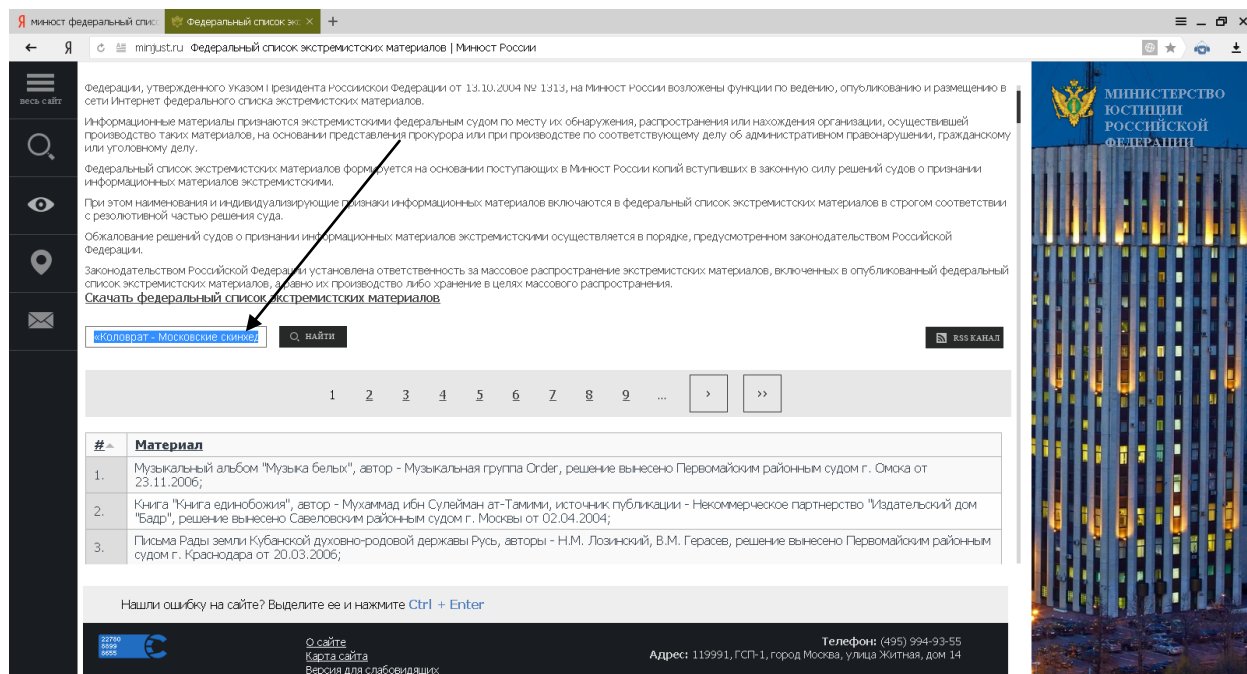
Я минюст федеральный спис | Федеральный список экс ×

Я minjust.ru Федеральный список экстремистских материалов | Минюст России

весь сайт

Федерации, утвержденного Указом Президента Российской Федерации от 13.10.2004 № 1313, на Минюст России возложены функции по ведению, опубликованию и размещению в сети Интернет федерального списка экстремистских материалов.

Информационные материалы признаются экстремистскими федеральным судом по месту их обнаружения, распространения или нахождения организации, осуществившей производство таких материалов, на основании представления прокурора или при производстве по соответствующему делу об административном правонарушении, гражданскому или уголовному делу.

Федеральный список экстремистских материалов формируется на основании поступающих в Минюст России копий вступивших в законную силу решений судов о признании информационных материалов экстремистскими.

При этом наименования и индивидуализирующие признаки информационных материалов включаются в федеральный список экстремистских материалов в строгом соответствии с резолютивной частью решения суда.

Обжалование решений судов о признании информационных материалов экстремистскими осуществляется в порядке, предусмотренном законодательством Российской Федерации.

Законодательством Российской Федерации установлена ответственность за массовое распространение экстремистских материалов, включенных в опубликованный федеральный список экстремистских материалов, а равно их производство либо хранение в целях массового распространения.

Скачать федеральный список экстремистских материалов

«Коловрат - Московские скинхед

НАЙТИ

RSS КАНАЛ

1 2 3 4 5 6 7 8 9 ... › ››

| # | Материал |
|---|---|
| 1. | Музыкальный альбом "Музыка белых", автор - Музыкальная группа Order, решение вынесено Первомайским районным судом г. Омска от 23.11.2006; |
| 2. | Книга "Книга единобожия", автор - Мухаммад ибн Сулейман ат-Тамими, источник публикации - Некоммерческое партнерство "Издательский дом "Бадр", решение вынесено Савеловским районным судом г. Москвы от 02.04.2004; |
| 3. | Письма Рады земли Кубанской духовно-родовой державы Русь, авторы - Н.М. Лозинский, В.М. Герасев, решение вынесено Первомайским районным судом г. Краснодара от 20.03.2006; |

Нашли ошибку на сайте? Выделите ее и нажмите Ctrl + Enter

22780
8899
8655

О сайте
Карта сайта
Версия для слабовидящих

Телефон: (495) 994-93-55
Адрес: 119991, ГСП-1, город Москва, улица Житная, дом 14

МИНИСТЕРСТВО
ЮСТИЦИИ
РОССИЙСКОЙ
ФЕДЕРАЦИИ